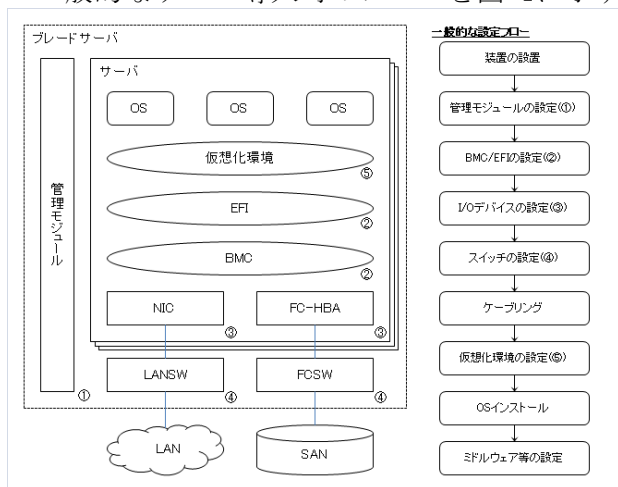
ブレードサーバ

管理モジュール

サーバ

OS

OS

OS

仮想化環境

⑤

EFI

②

BMC

②

NIC

③

FC-HBA

③

LANSW

④

FCSW

④

①

LAN

SAN

一般的な設定フロー

装置の設置

管理モジュールの設定(①)

BMC/EFIの設定(②)

I/Oデバイスの設定(③)

スイッチの設定(④)

ケーブリング

仮想化環境の設定(⑤)

OSインストール

ミドルウェア等の設定